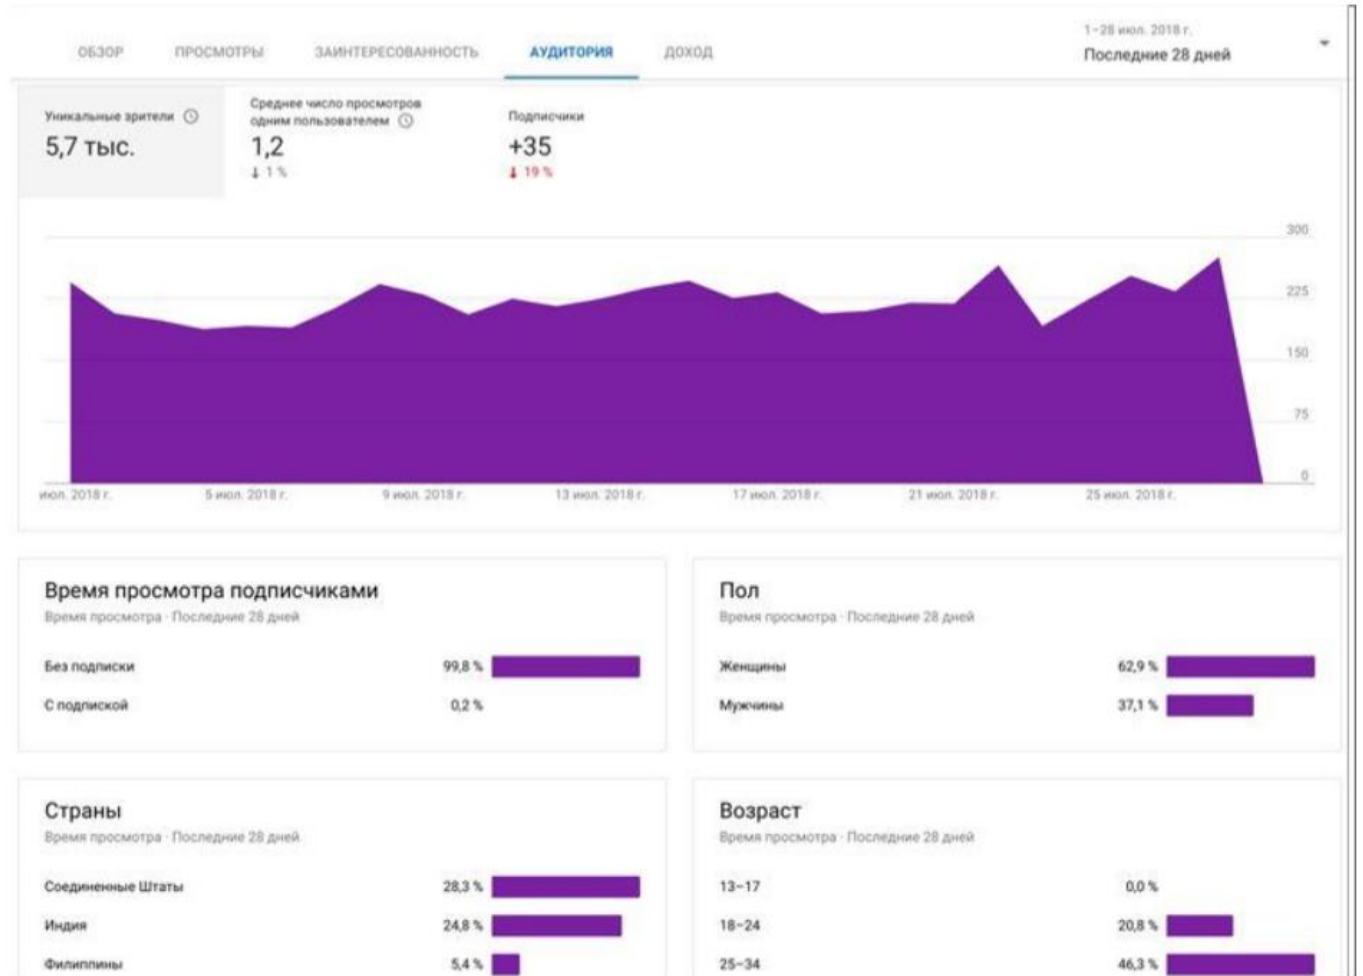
ОБЗОР ПРОСМОТРЫ ЗАИНТЕРЕСОВАННОСТЬ АУДИТОРИЯ ДОХОД

1–28 июл. 2018 г.
Последние 28 дней

Уникальные зрители
5,7 тыс.

Среднее число просмотров одним пользователем
1,2
↓ 1 %

Подписчики
+35
↓ 19 %

300
225
150
75
0

июл. 2018 г. 5 июл. 2018 г. 9 июл. 2018 г. 13 июл. 2018 г. 17 июл. 2018 г. 21 июл. 2018 г. 25 июл. 2018 г.

Время просмотра подписчиками
Время просмотра · Последние 28 дней

Без подписки 99,8 %
С подпиской 0,2 %

Пол
Время просмотра · Последние 28 дней

Женщины 62,9 %
Мужчины 37,1 %

Страны
Время просмотра · Последние 28 дней

Соединенные Штаты 28,3 %
Индия 24,8 %
Филиппины 5,4 %

Возраст
Время просмотра · Последние 28 дней

13–17 0,0 %
18–24 20,8 %
25–34 46,3 %